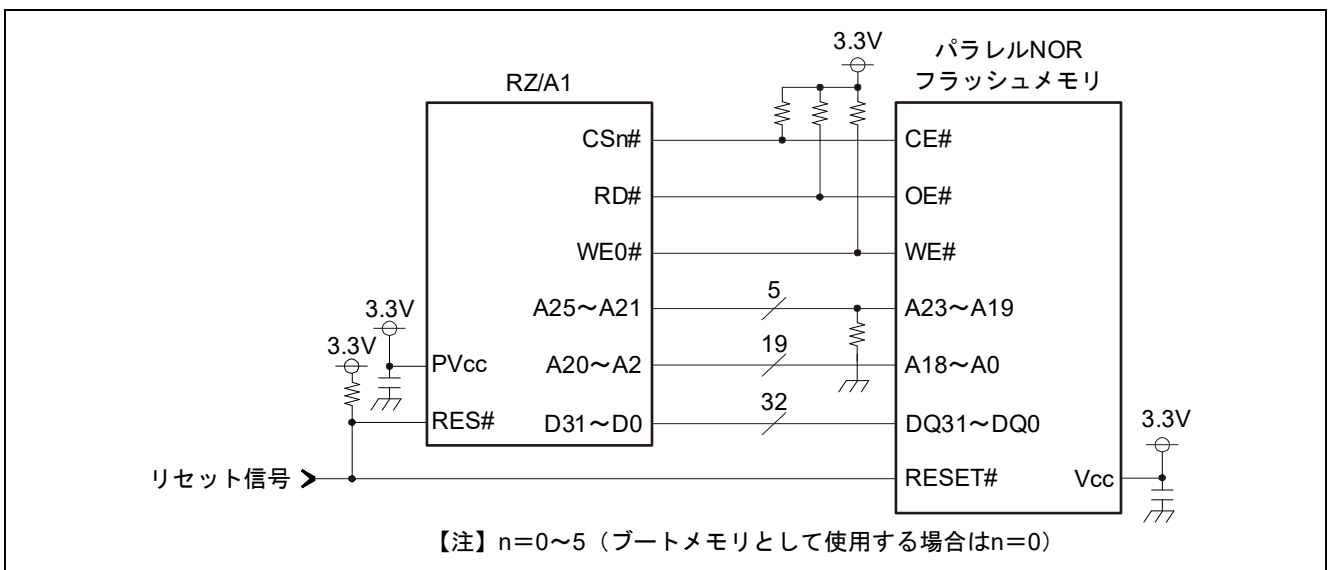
3.3V

パラレルNOR フラッシュメモリ

RZ/A1

CSn#

CE#

RD#

OE#

WE0#

WE#

A25～A21

5

A23～A19

3.3V

3.3V

PVcc

A20～A2

19

A18～A0

RES#

D31～D0

32

DQ31～DQ0

3.3V

リセット信号

RESET#

Vcc

【注】n＝0～5（ブートメモリとして使用する場合はn＝0）